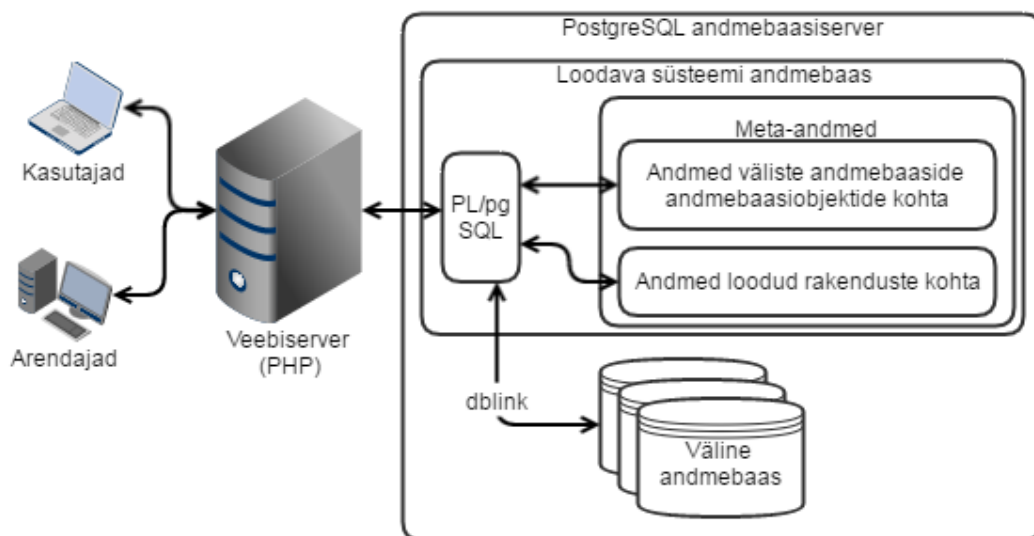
Kasutajad

Arendajad

Veebiserver (PHP)

PostgreSQL andmebaasiserver

Loodava süsteemi andmebaas

Meta-andmed

PL/pg SQL

Andmed väliste andmebaaside andmebaasiobjektide kohta

Andmed loodud rakenduste kohta

dblink

Väline andmebaas